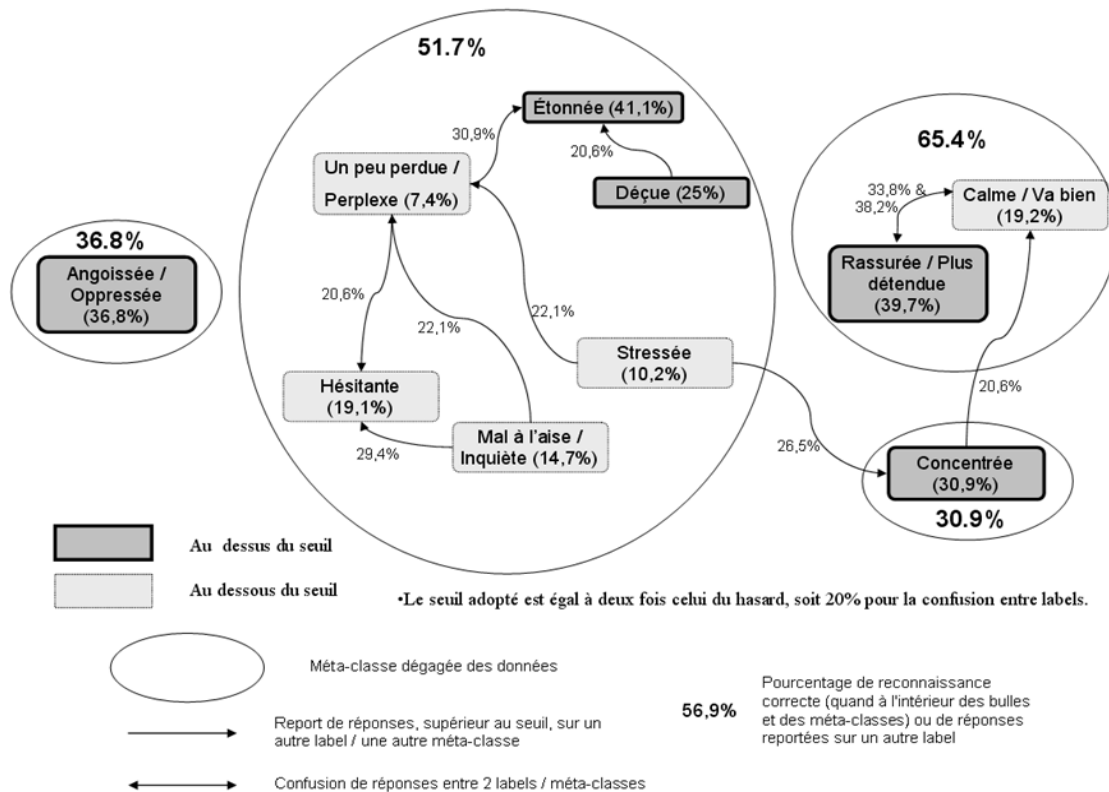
51.7%

Étonnée (41,1%)

30,9%

20,6%

Un peu perdue / Perplexe (7,4%)

Déçue (25%)

65.4%

33,8% & 38,2%

Calme / Va bien (19,2%)

36.8%

Angoissée / Oppressée (36,8%)

Rassurée / Plus détendue (39,7%)

20,6%

22,1%

22,1%

Stressée (10,2%)

20,6%

Hésitante (19,1%)

Mal à l'aise / Inquiète (14,7%)

29,4%

26,5%

Concentrée (30,9%)

30.9%

Au dessus du seuil

Au dessous du seuil

•Le seuil adopté est égal à deux fois celui du hasard, soit 20% pour la confusion entre labels.

Méta-classe dégagée des données

Report de réponses, supérieur au seuil, sur un autre label / une autre méta-classe

Confusion de réponses entre 2 labels / méta-classes

56,9%

Pourcentage de reconnaissance correcte (quand à l'intérieur des bulles et des méta-classes) ou de réponses reportées sur un autre label